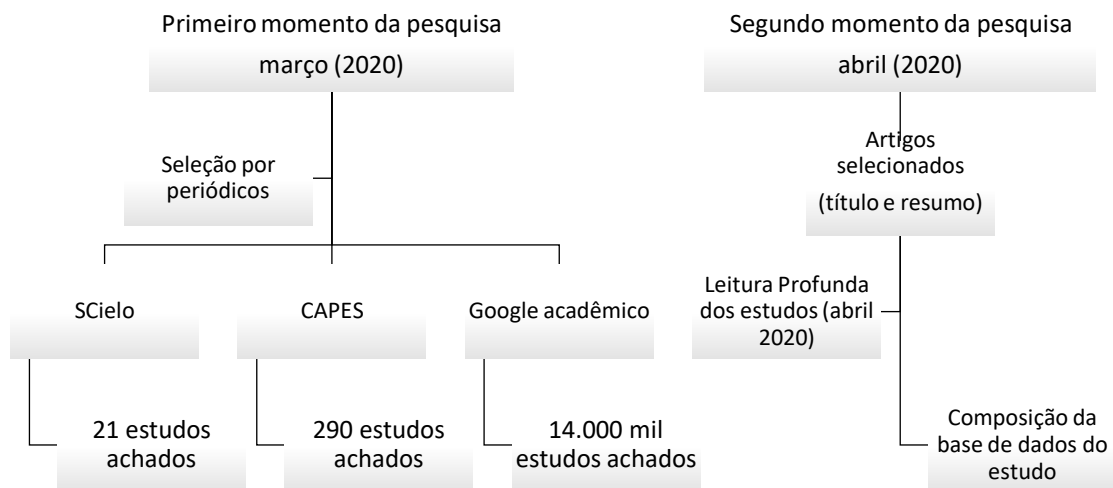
Primeiro momento da pesquisa

março (2020)

Seleção por periódicos

SCielo

21 estudos achados

CAPES

290 estudos achados

Google acadêmico

14.000 mil estudos achados

Segundo momento da pesquisa

abril (2020)

Artigos selecionados

(título e resumo)

Leitura Profunda dos estudos (abril 2020)

Composição da base de dados do estudo